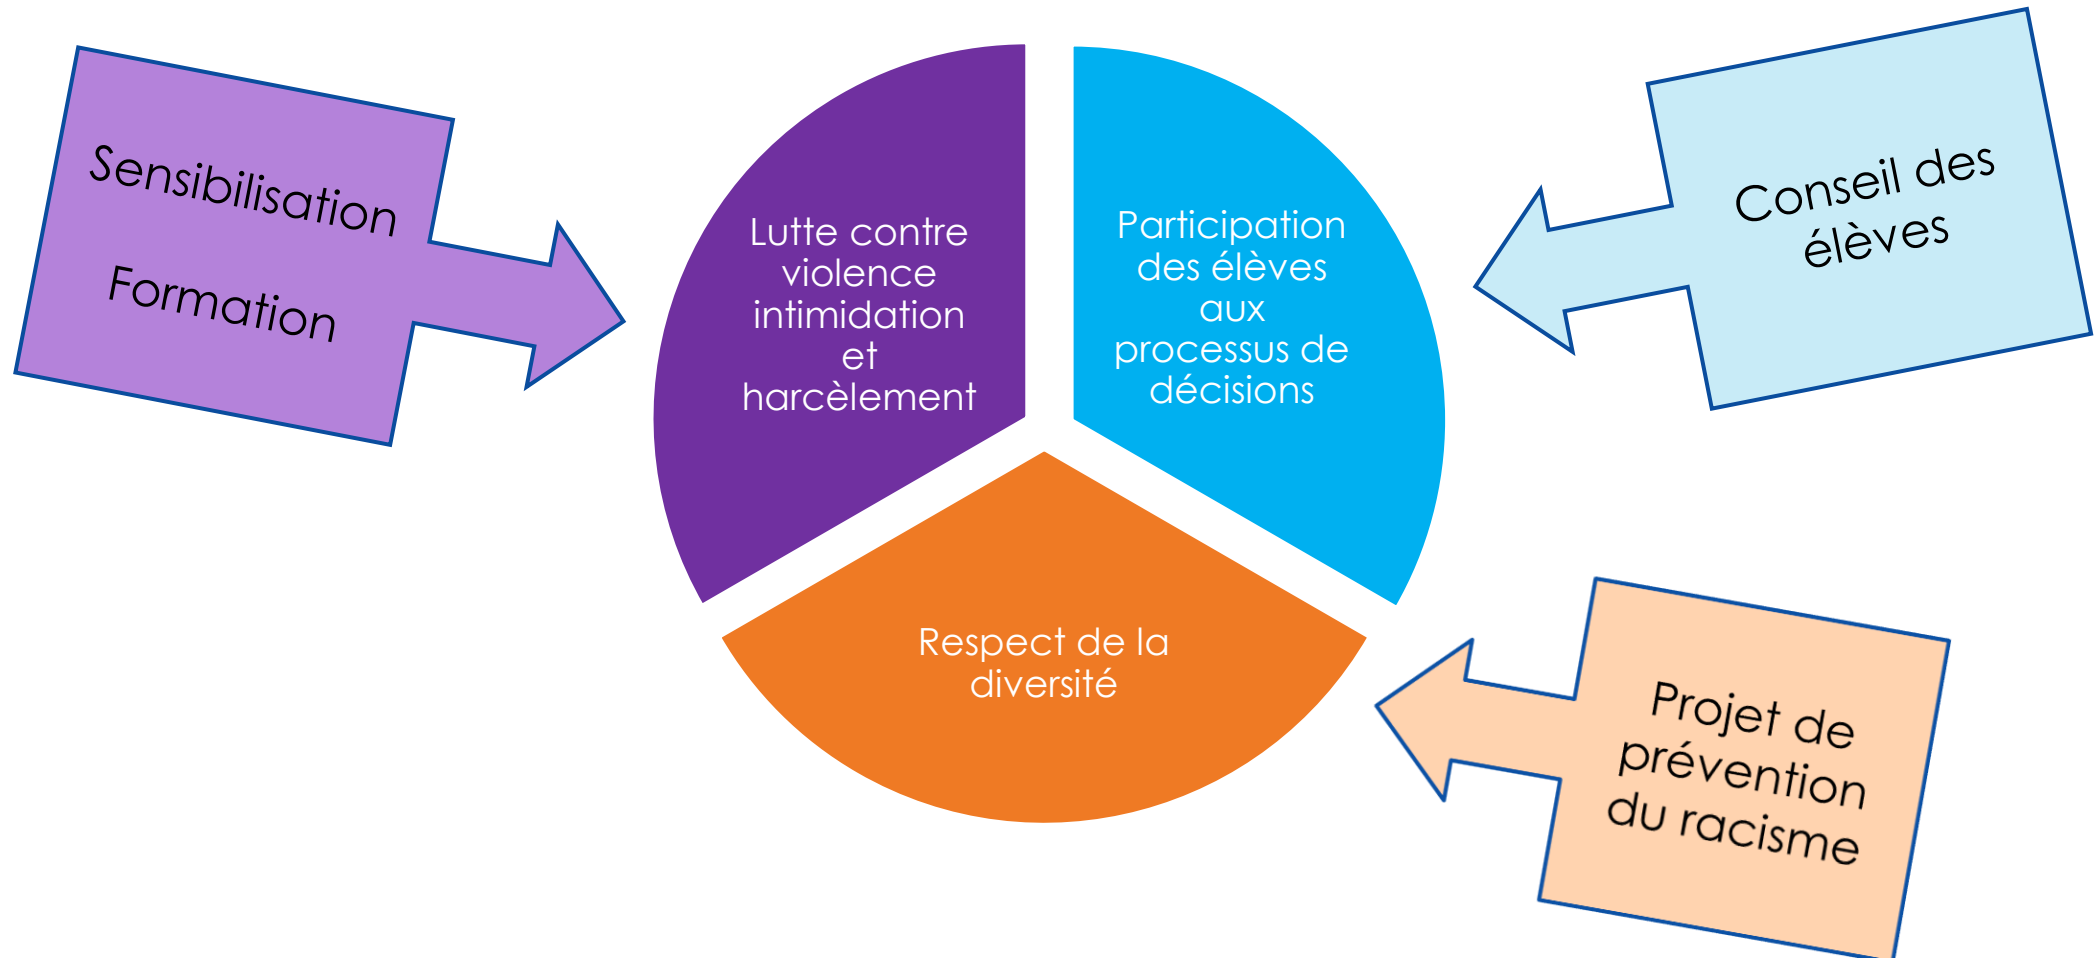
Sensibilisation

Formation

Lutte contre violence intimidation et harcèlement

Participation des élèves aux processus de décisions

Conseil des élèves

Respect de la diversité

Projet de prévention du racisme